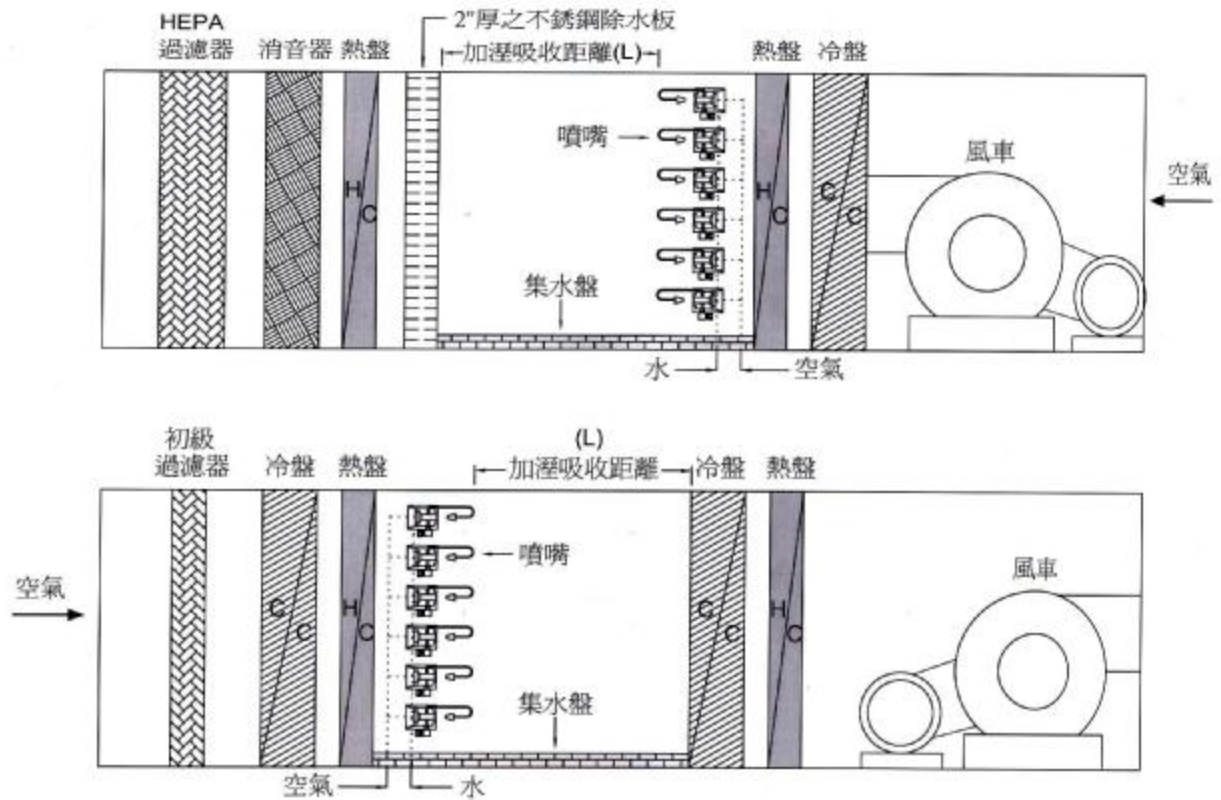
HEPA 過濾器 消音器 熱盤 2"厚之不銹鋼除水板 加溼吸收距離(L) 熱盤 冷盤

噴嘴

風車

空氣

H C

H C

C C

集水盤

水 空氣

初級 過濾器 冷盤 熱盤 (L) 加溼吸收距離 冷盤 熱盤

噴嘴

空氣

風車

C C

H C

C C

H C

集水盤

空氣 水